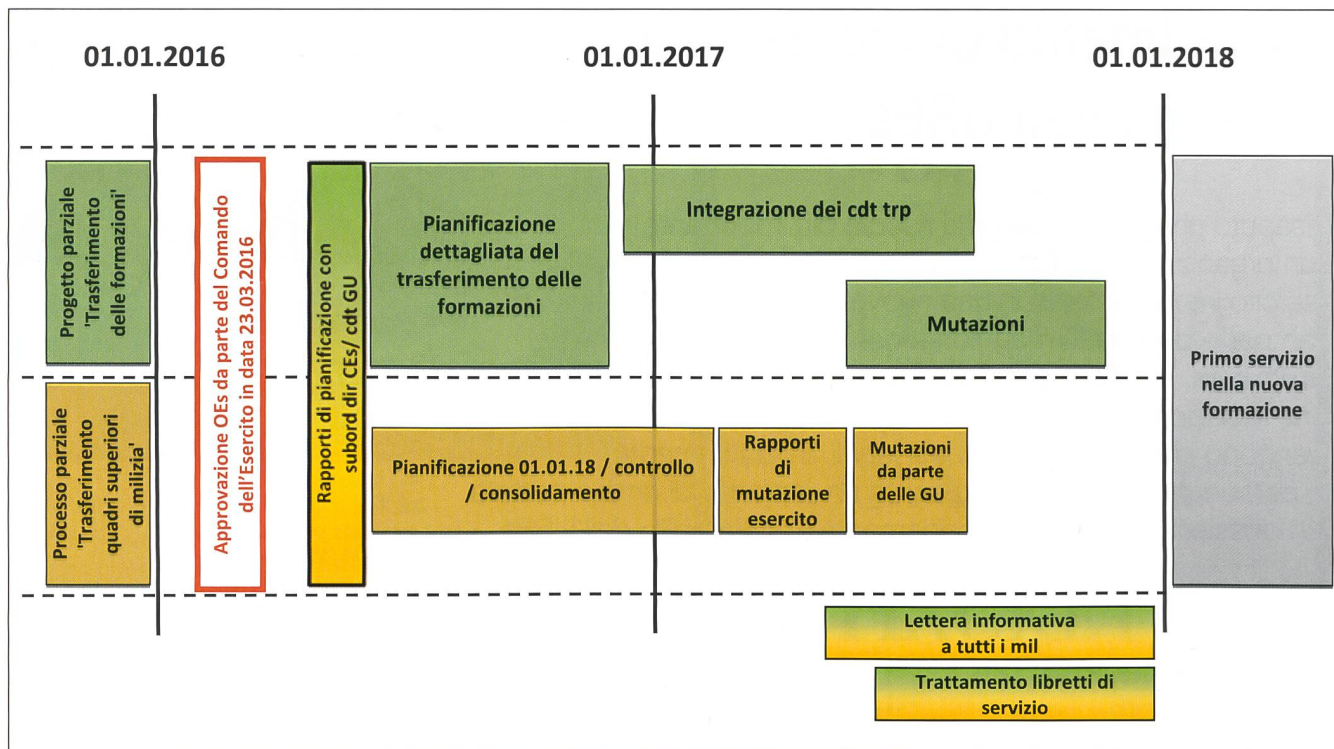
01.01.2016

01.01.2017

01.01.2018

Progetto parziale 'Trasferimento delle formazioni'

Approvazione OEs da parte del Comando dell'Esercito in data 23.03.2016

Rapporti di pianificazione con subord dir CEs/ cdt GU

Pianificazione dettagliata del trasferimento delle formazioni

Integrazione dei cdt trp

Mutazioni

Primo servizio nella nuova formazione

Processo parziale 'Trasferimento quadri superiori di milizia'

Pianificazione 01.01.18 / controllo / consolidamento

Rapporti di mutazione esercito

Mutazioni da parte delle GU

Lettera informativa a tutti i mil

Trattamento libretti di servizio